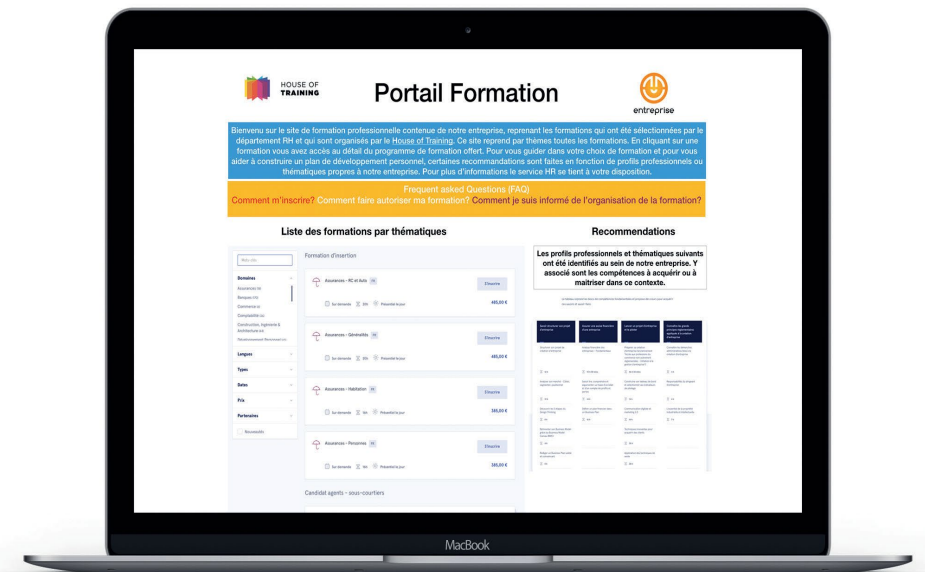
HOUSE OF TRAINING

Portail Formation

entreprise

Bienvenu sur le site de formation professionnelle contenue de notre entreprise, reprenant les formations qui ont été sélectionnées par le département RH et qui sont organisés par le House of Training. Ce site reprend par thèmes toutes les formations. En cliquant sur une formation vous avez accès au détail du programme de formation offert. Pour vous guider dans votre choix de formation et pour vous aider à construire un plan de développement personnel, certaines recommandations sont faites en fonction de profils professionnels ou thématiques propres à notre entreprise. Pour plus d'informations le service HR se tient à votre disposition.

Frequent asked Questions (FAQ)
Comment m'inscrire? Comment faire autoriser ma formation? Comment je suis informé de l'organisation de la formation?

Liste des formations par thématiques

Recommendations

Mots clés

Domaines
Assurances
Banques
Commerce
Comptabilité
Construction, Ingénierie & Architecture
Développement Personnel

Langues
Types
Dates
Prix
Partenaires
Nouveautés

Formation d'insertion

Assurances - RC et Auto
Sur demande 30h Présentiel le jour
S'inscrire
485,00 €

Assurances - Généralités
Sur demande 30h Présentiel le jour
S'inscrire
485,00 €

Assurances - Habitation
Sur demande 10h Présentiel le jour
S'inscrire
385,00 €

Assurances - Personnes
Sur demande 10h Présentiel le jour
S'inscrire
385,00 €

Candidat agents - sous-courtiers

Les profils professionnels et thématiques suivants ont été identifiés au sein de notre entreprise. Y associé sont les compétences à acquérir ou à maîtriser dans ce contexte.

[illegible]

MacBook